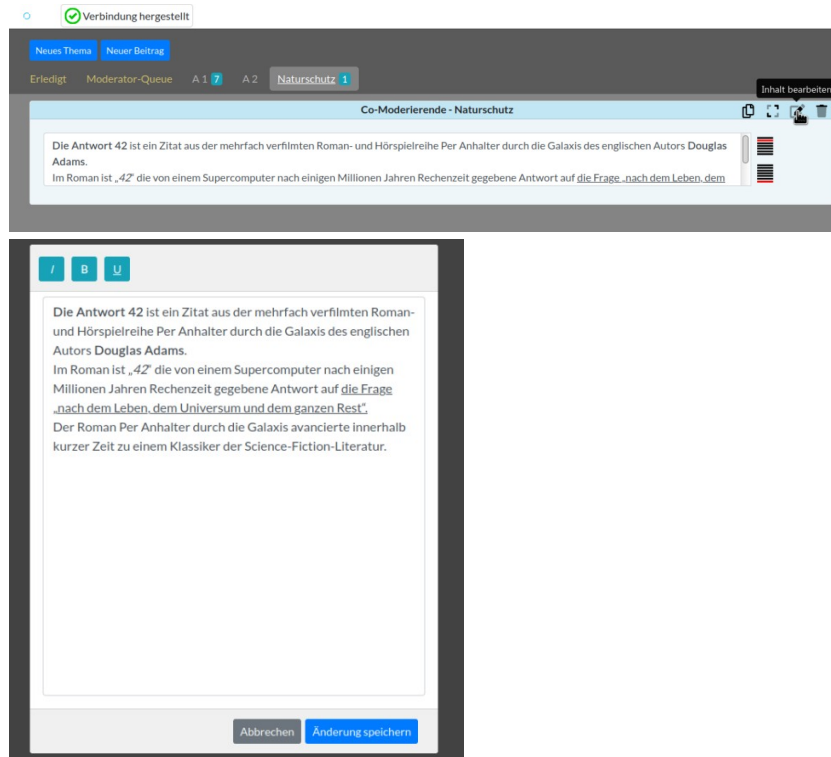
Verbindung hergestellt

Neues Thema Neuer Beitrag

Erledigt Moderator-Queue A 1 7 A 2 Naturschutz 1

Inhalt bearbeiten

Co-Moderierende - Naturschutz

**Die Antwort 42** ist ein Zitat aus der mehrfach verfilmten Roman- und Hörspielreihe Per Anhalter durch die Galaxis des englischen Autors **Douglas Adams**.
Im Roman ist *„42"* die von einem Supercomputer nach einigen Millionen Jahren Rechenzeit gegebene Antwort auf die Frage „nach dem Leben, dem

I B U

**Die Antwort 42** ist ein Zitat aus der mehrfach verfilmten Roman- und Hörspielreihe Per Anhalter durch die Galaxis des englischen Autors **Douglas Adams**.
Im Roman ist *„42"* die von einem Supercomputer nach einigen Millionen Jahren Rechenzeit gegebene Antwort auf die Frage „nach dem Leben, dem Universum und dem ganzen Rest".
Der Roman Per Anhalter durch die Galaxis avancierte innerhalb kurzer Zeit zu einem Klassiker der Science-Fiction-Literatur.

Abbrechen Änderung speichern